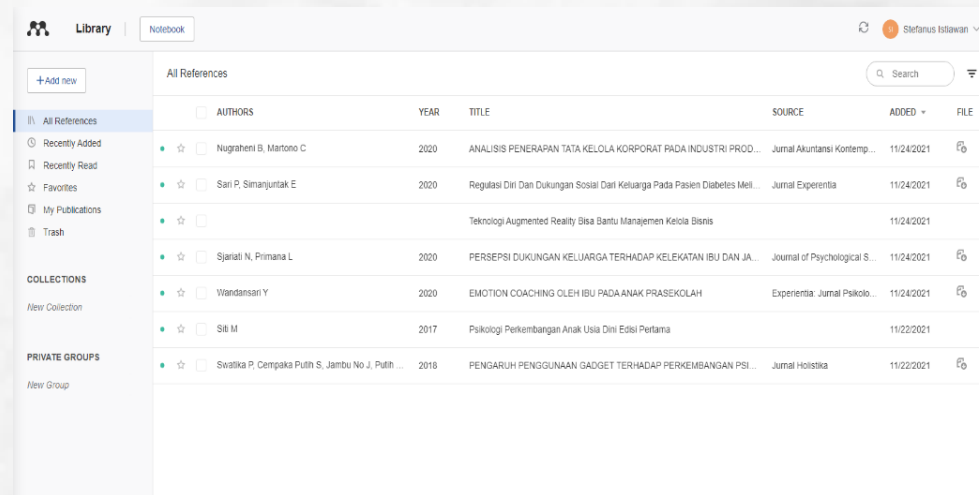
Library | Notebook

SI Stefanus Istiawan

+Add new

All References

Recently Added

Recently Read

Favorites

My Publications

Trash

COLLECTIONS

New Collection

PRIVATE GROUPS

New Group

All References

Search

| AUTHORS | YEAR | TITLE | SOURCE | ADDED | FILE |
|---|---|---|---|---|---|
| Nugraheni B, Martono C | 2020 | ANALISIS PENERAPAN TATA KELOLA KORPORAT PADA INDUSTRI PROD... | Jurnal Akuntansi Kontemp... | 11/24/2021 | |
| Sari P, Simanjuntak E | 2020 | Regulasi Diri Dan Dukungan Sosial Dari Keluarga Pada Pasien Diabetes Meli... | Jurnal Experentia | 11/24/2021 | |
| | | Teknologi Augmented Reality Bisa Bantu Manajemen Kelola Bisnis | | 11/24/2021 | |
| Sjariati N, Primana L | 2020 | PERSEPSI DUKUNGAN KELUARGA TERHADAP KELEKATAN IBU DAN JA... | Journal of Psychological S... | 11/24/2021 | |
| Wandansari Y | 2020 | EMOTION COACHING OLEH IBU PADA ANAK PRASEKOLAH | Experientia: Jurnal Psikolo... | 11/24/2021 | |
| Siti M | 2017 | Psikologi Perkembangan Anak Usia Dini Edisi Pertama | | 11/22/2021 | |
| Swatika P, Cempaka Putih S, Jambu No J, Putih ... | 2018 | PENGARUH PENGGUNAAN GADGET TERHADAP PERKEMBANGAN PSI... | Jurnal Holistika | 11/22/2021 | |